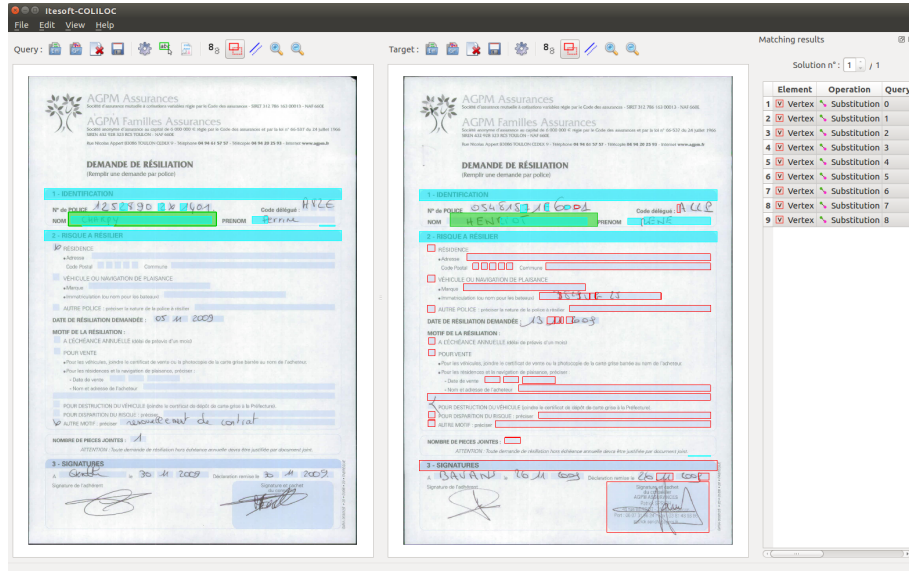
Itesoft-COLILOC

File Edit View Help

Query :

Target :

Matching results

Solution n° : 1 / 1

| | Element | Operation | Query |
|---|---|---|---|
| 1 | Vertex | Substitution | 0 |
| 2 | Vertex | Substitution | 1 |
| 3 | Vertex | Substitution | 2 |
| 4 | Vertex | Substitution | 3 |
| 5 | Vertex | Substitution | 4 |
| 6 | Vertex | Substitution | 5 |
| 7 | Vertex | Substitution | 6 |
| 8 | Vertex | Substitution | 7 |
| 9 | Vertex | Substitution | 8 |

AGPM Assurances

AGPM Familles Assurances

DEMANDE DE RÉSILIATION
(Remplir une demande par police)

1 - IDENTIFICATION

N° de POLICE 1258890 2 401
Code délégué H826
NOM CARREY
PRENOM Perrine

2 - RISQUE A RÉSILIER

RÉSIDENCE
Adresse
Code Postal
Commune

VÉHICULE OU NAVIGATION DE PLAISANCE
Marque
Immatriculation (ou nom pour les bateaux)

AUTRE POLICE : préciser la nature de la police à résilier

DATE DE RÉSILIATION DEMANDÉE : 05 11 2009

MOTIF DE LA RÉSILIATION :
A L'ÉCHÉANCE ANNUELLE
POUR VENTE
Date de vente
Nom et adresse de l'acheteur
POUR DESTRUCTION DU VÉHICULE
POUR DISPARITION DU RISQUE : préciser
AUTRE MOTIF : préciser renouvellement de contrat

NOMBRE DE PIECES JOINTES : 1

ATTENTION : Toute demande de résiliation hors échéance annuelle devra être justifiée par document joint.

3 - SIGNATURES

A Gonfle le 30 11 2009 Déclaration remise le 30 11 2009

Signature de l'adhérent
Signature et cachet

AGPM Assurances

AGPM Familles Assurances

DEMANDE DE RÉSILIATION
(Remplir une demande par police)

1 - IDENTIFICATION

N° de POLICE 0546151 16001
Code délégué ALLP
NOM HENRIOT
PRENOM DENIS

2 - RISQUE A RÉSILIER

RÉSIDENCE
Adresse
Code Postal
Commune

VÉHICULE OU NAVIGATION DE PLAISANCE
Marque
Immatriculation (ou nom pour les bateaux)

AUTRE POLICE : préciser la nature de la police à résilier

DATE DE RÉSILIATION DEMANDÉE : 13 11 2009

MOTIF DE LA RÉSILIATION :
A L'ÉCHÉANCE ANNUELLE
POUR VENTE
Date de vente
Nom et adresse de l'acheteur
POUR DESTRUCTION DU VÉHICULE
POUR DISPARITION DU RISQUE : préciser
AUTRE MOTIF : préciser

NOMBRE DE PIECES JOINTES :

ATTENTION : Toute demande de résiliation hors échéance annuelle devra être justifiée par document joint.

3 - SIGNATURES

A BAVAN le 26 11 2009 Déclaration remise le 26 11 2009

Signature de l'adhérent
Signature et cachet